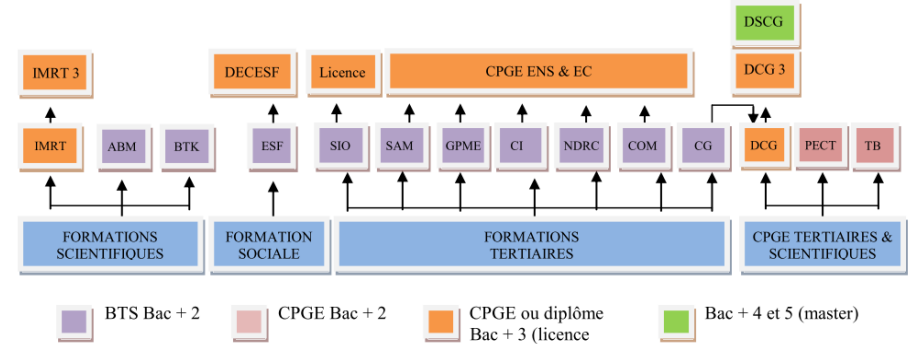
DSCG

IMRT 3

DECESF

Licence

CPGE ENS & EC

DCG 3

IMRT

ABM

BTK

ESF

SIO

SAM

GPME

CI

NDRC

COM

CG

DCG

PECT

TB

FORMATIONS SCIENTIFIQUES

FORMATION SOCIALE

FORMATIONS TERTIAIRES

CPGE TERTIAIRES & SCIENTIFIQUES

BTS Bac + 2

CPGE Bac + 2

CPGE ou diplôme Bac + 3 (licence

Bac + 4 et 5 (master)